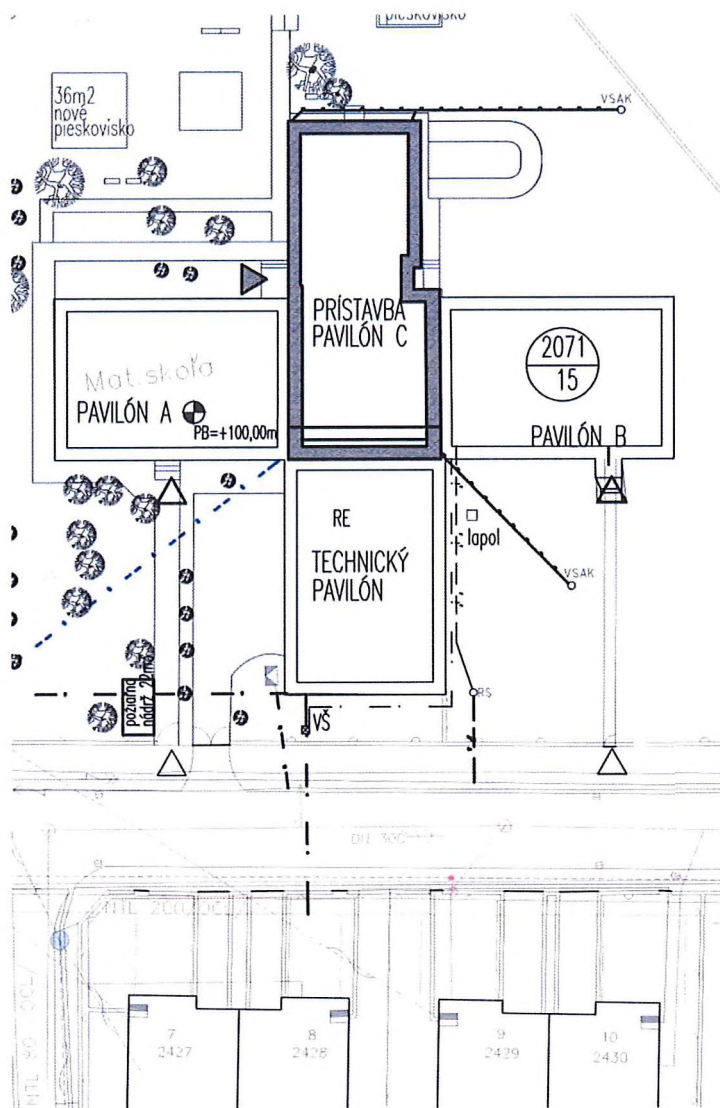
pieskovisko

36m2
nové
pieskovisko

VSAK

PRÍSTAVBA
PAVILÓN C

2071
15

Mat. škola
PAVILÓN A
PB=+100,00m

PAVILÓN B

RE
TECHNICKÝ
PAVILÓN

lapol

VSAK

RŠ

podzemná nádrž 2m3

VŠ

DN 300

HTL 200

HTL 80

7
2427

8
2428

9
2429

10
2430